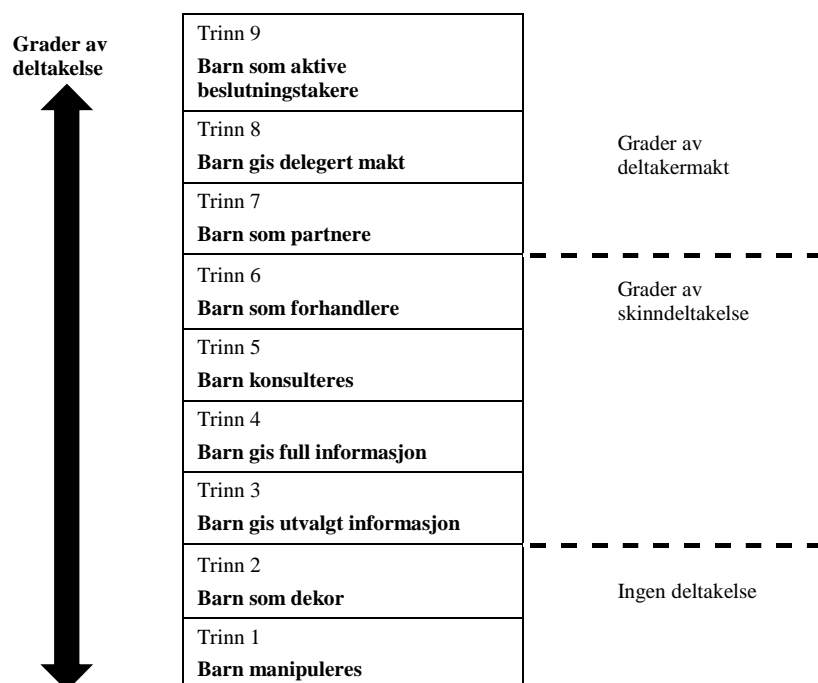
Grader av deltakelse

Trinn 9
Barn som aktive beslutningstakere

Trinn 8
Barn gis delegert makt

Trinn 7
Barn som partnere

Trinn 6
Barn som forhandlere

Trinn 5
Barn konsulteres

Trinn 4
Barn gis full informasjon

Trinn 3
Barn gis utvalgt informasjon

Trinn 2
Barn som dekor

Trinn 1
Barn manipuleres

Grader av deltakermakt

Grader av skinndeltakelse

Ingen deltakelse